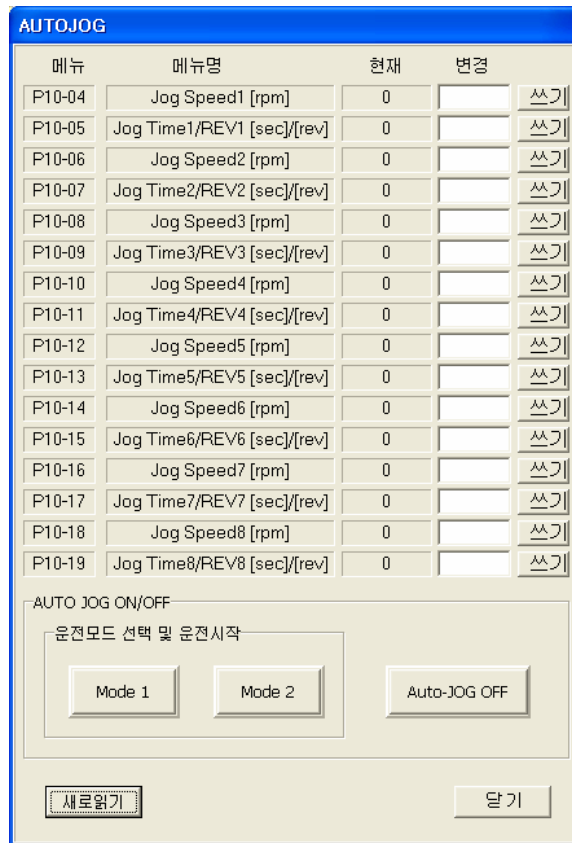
AUTOJOG

| 메뉴 | 메뉴명 | 현재 | 변경 | |
|---|---|---|---|---|
| P10-04 | Jog Speed1 [rpm] | 0 | | 쓰기 |
| P10-05 | Jog Time1/REV1 [sec]/[rev] | 0 | | 쓰기 |
| P10-06 | Jog Speed2 [rpm] | 0 | | 쓰기 |
| P10-07 | Jog Time2/REV2 [sec]/[rev] | 0 | | 쓰기 |
| P10-08 | Jog Speed3 [rpm] | 0 | | 쓰기 |
| P10-09 | Jog Time3/REV3 [sec]/[rev] | 0 | | 쓰기 |
| P10-10 | Jog Speed4 [rpm] | 0 | | 쓰기 |
| P10-11 | Jog Time4/REV4 [sec]/[rev] | 0 | | 쓰기 |
| P10-12 | Jog Speed5 [rpm] | 0 | | 쓰기 |
| P10-13 | Jog Time5/REV5 [sec]/[rev] | 0 | | 쓰기 |
| P10-14 | Jog Speed6 [rpm] | 0 | | 쓰기 |
| P10-15 | Jog Time6/REV6 [sec]/[rev] | 0 | | 쓰기 |
| P10-16 | Jog Speed7 [rpm] | 0 | | 쓰기 |
| P10-17 | Jog Time7/REV7 [sec]/[rev] | 0 | | 쓰기 |
| P10-18 | Jog Speed8 [rpm] | 0 | | 쓰기 |
| P10-19 | Jog Time8/REV8 [sec]/[rev] | 0 | | 쓰기 |

AUTO JOG ON/OFF

운전모드 선택 및 운전시작

Mode 1

Mode 2

Auto-JOG OFF

새로읽기

닫기